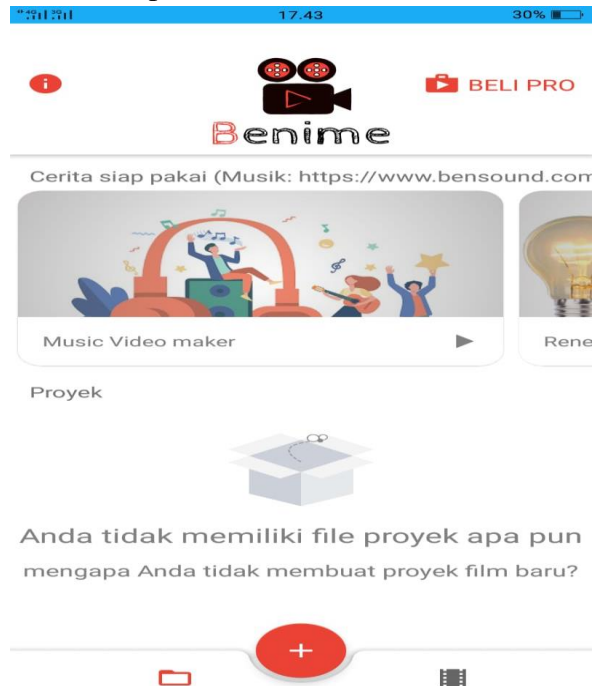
17.43 30%

BELI PRO

Benime

Cerita siap pakai (Musik: https://www.bensound.com

Music Video maker

Rene

Proyek

Anda tidak memiliki file proyek apa pun

mengapa Anda tidak membuat proyek film baru?

+